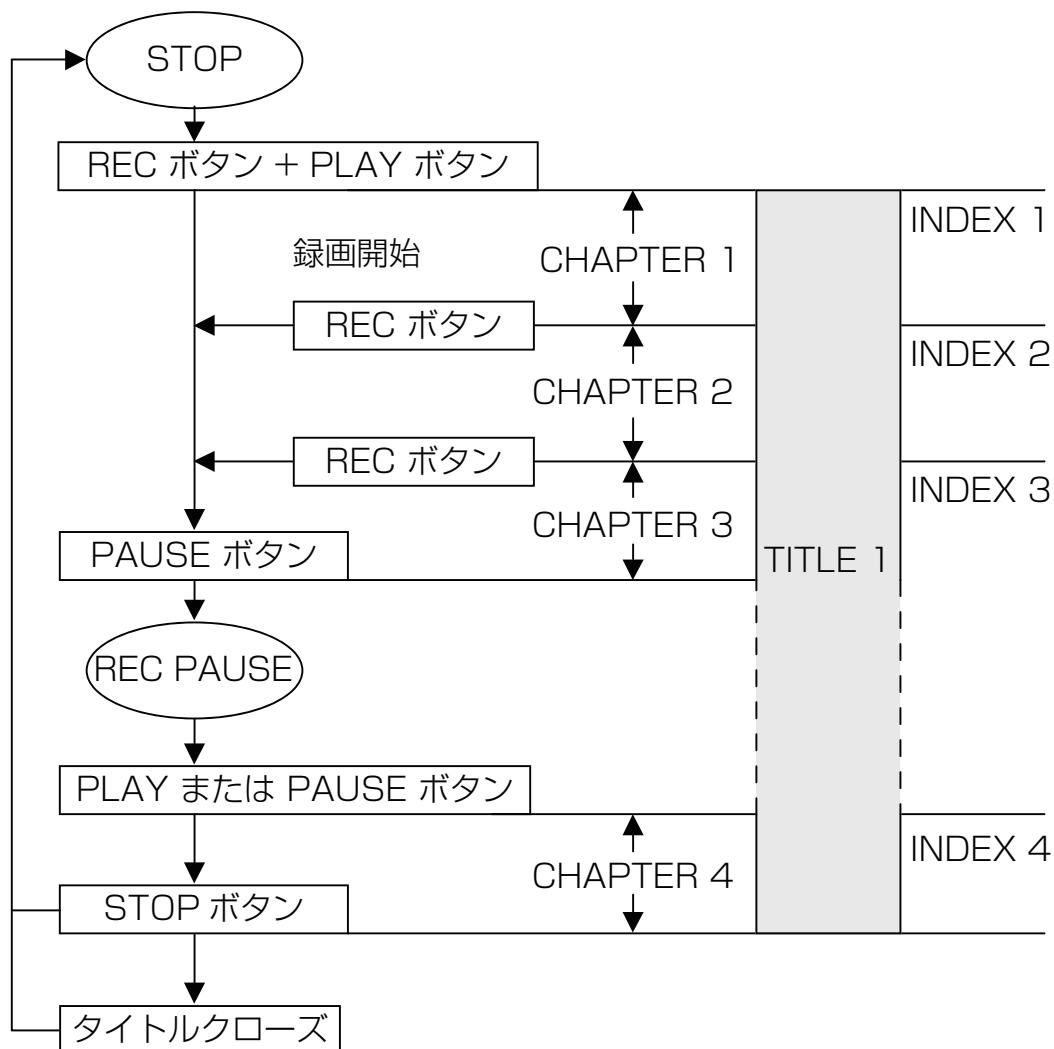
STOP

REC ボタン + PLAY ボタン

録画開始

CHAPTER 1

INDEX 1

REC ボタン

CHAPTER 2

INDEX 2

REC ボタン

CHAPTER 3

INDEX 3

PAUSE ボタン

TITLE 1

REC PAUSE

PLAY または PAUSE ボタン

CHAPTER 4

INDEX 4

STOP ボタン

タイトルクローズ